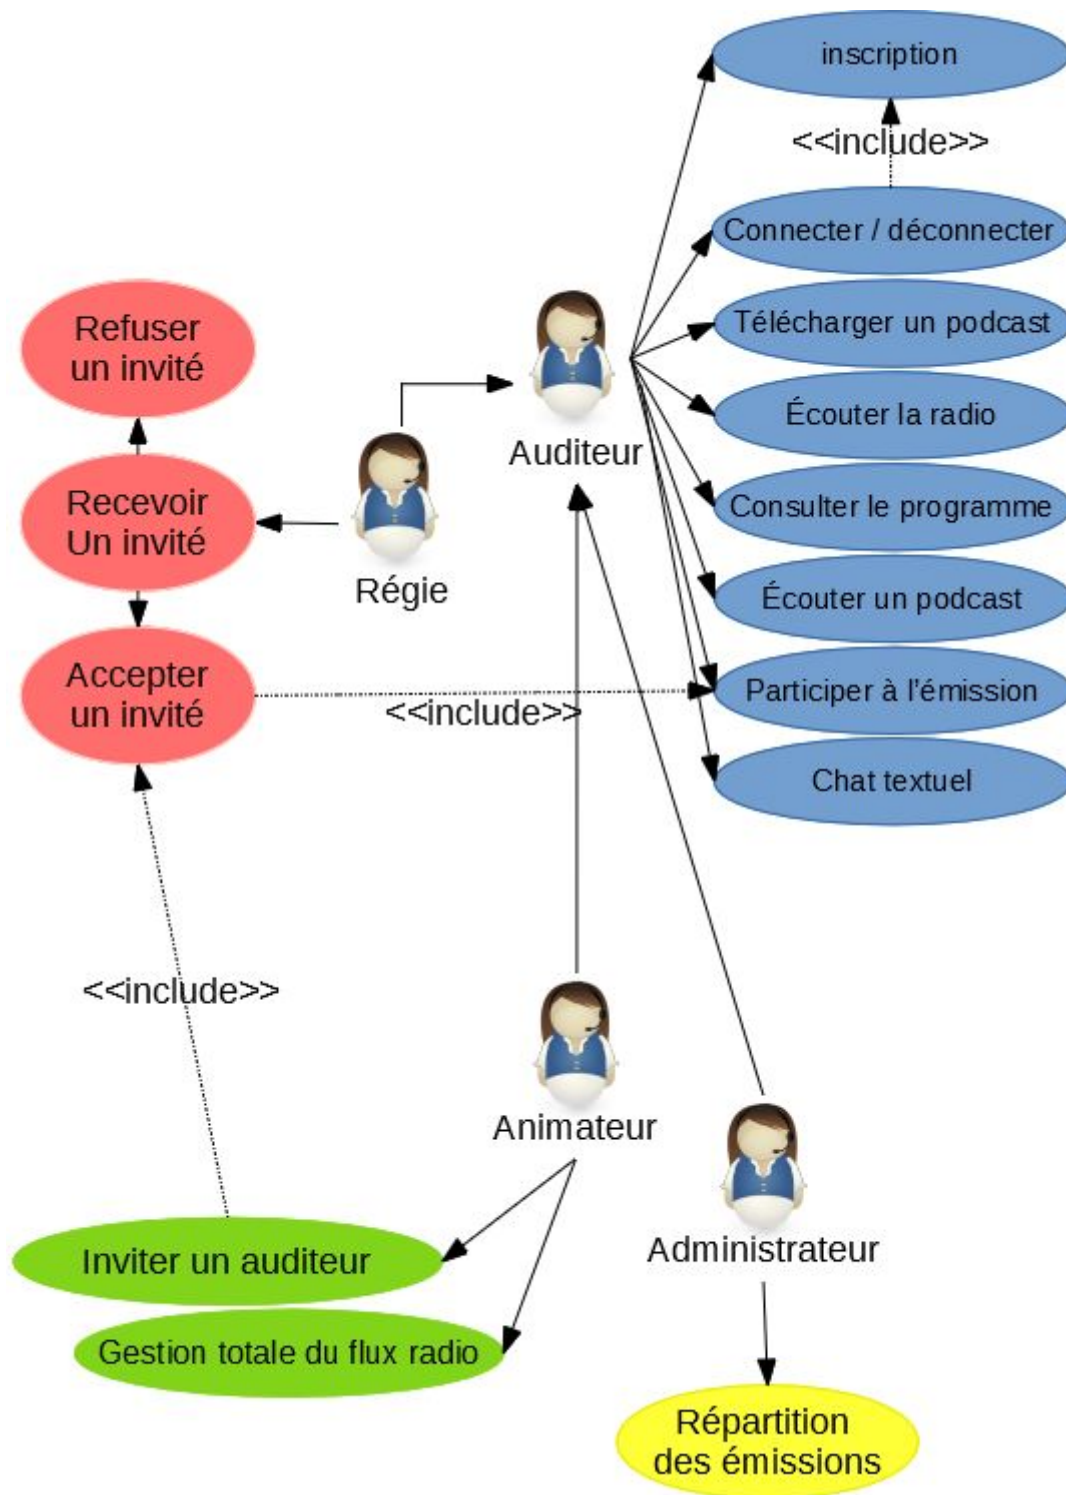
inscription

<<include>>

Connecter / déconnecter

Télécharger un podcast

Écouter la radio

Consulter le programme

Écouter un podcast

Participer à l'émission

Chat textuel

Refuser un invité

Recevoir Un invité

Accepter un invité

Régie

Auditeur

<<include>>

<<include>>

Animateur

Administrateur

Inviter un auditeur

Gestion totale du flux radio

Répartition des émissions